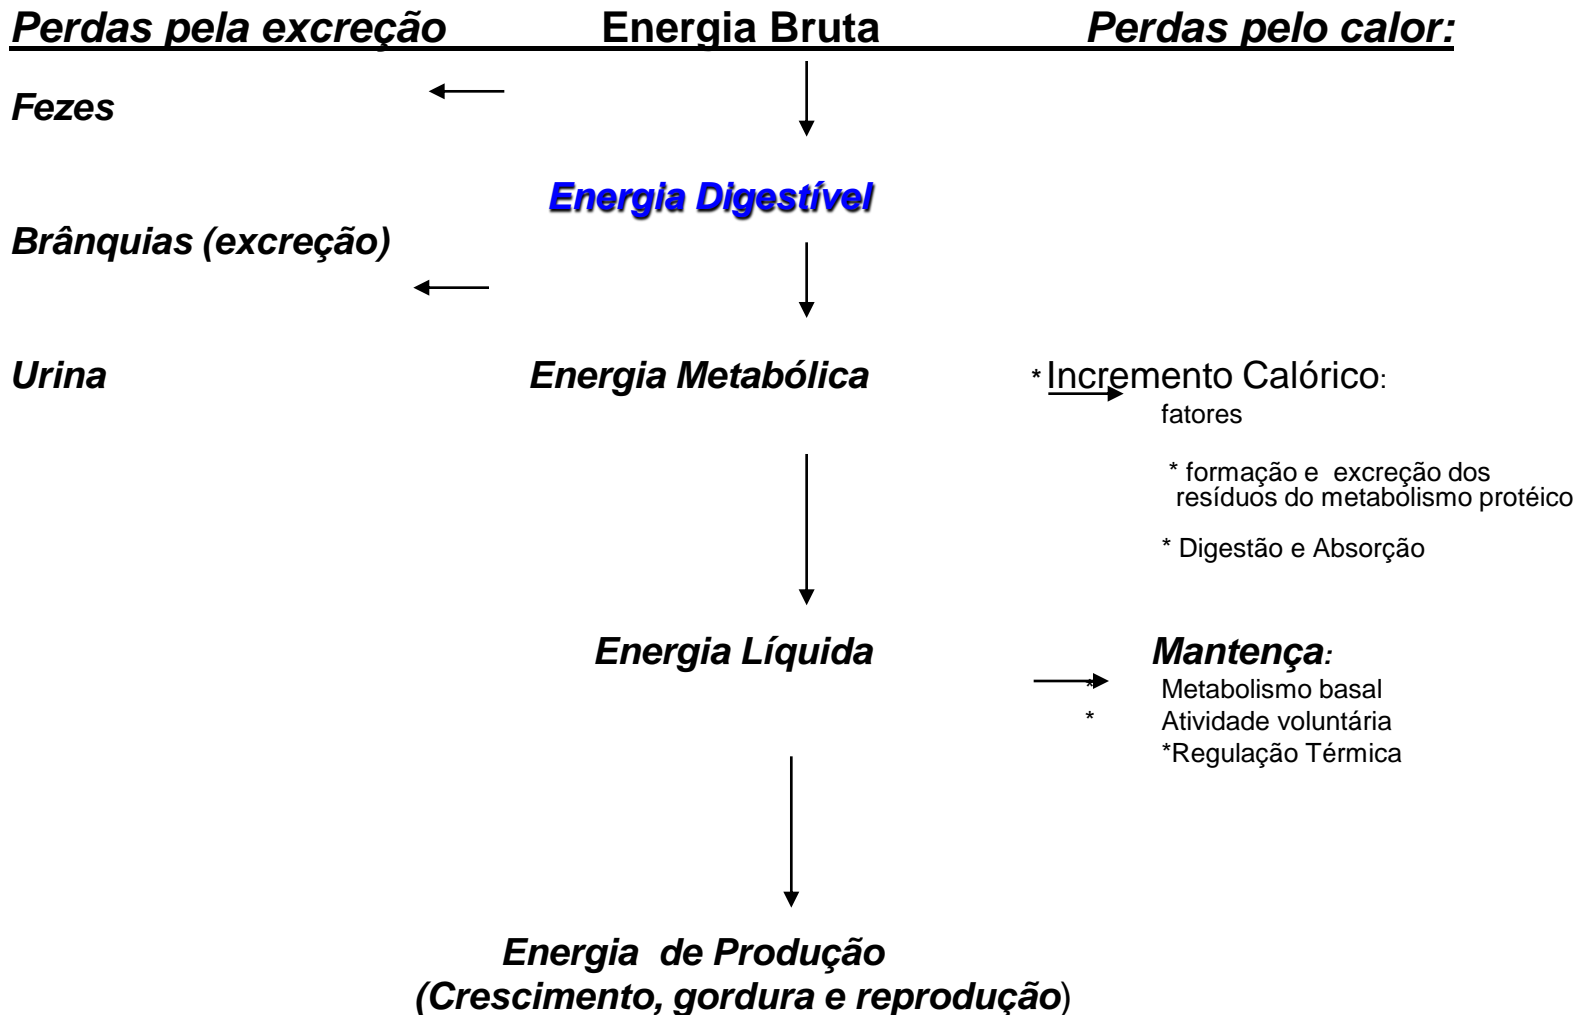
Perdas pela excreção

Energia Bruta

Perdas pelo calor:

Fezes

Energia Digestível

Brânquias (excreção)

Urina

Energia Metabólica

* Incremento Calórico:
fatores

* formação e excreção dos resíduos do metabolismo protéico

* Digestão e Absorção

Energia Líquida

Mantença:
* Metabolismo basal
* Atividade voluntária
*Regulação Térmica

Energia de Produção
(Crescimento, gordura e reprodução)